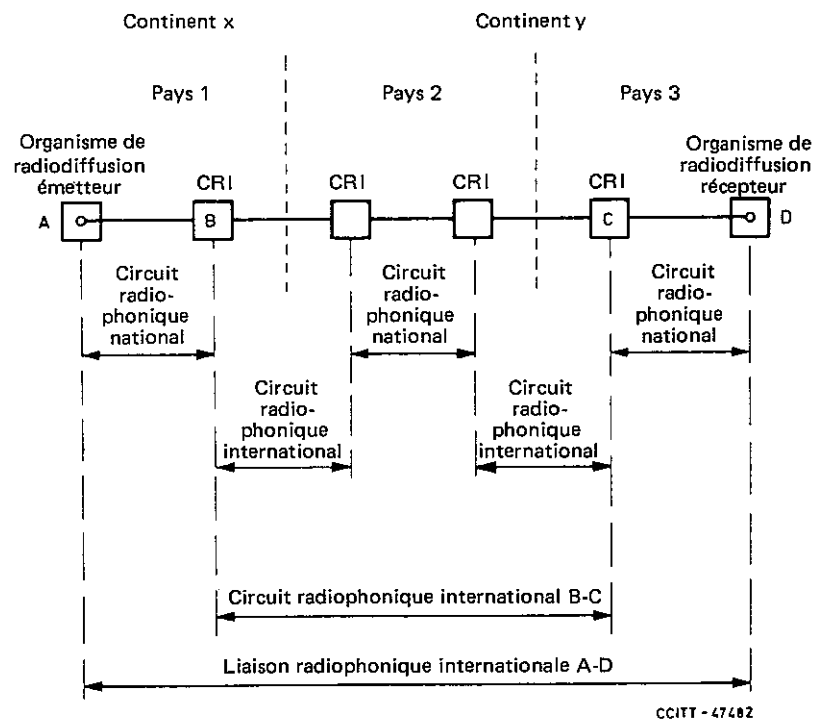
Continent x

Continent y

Pays 1

Pays 2

Pays 3

Organisme de radiodiffusion émetteur

CRI

CRI

CRI

CRI

Organisme de radiodiffusion récepteur

A

B

C

D

Circuit radiophonique national

Circuit radiophonique national

Circuit radiophonique national

Circuit radiophonique international

Circuit radiophonique international

Circuit radiophonique international B-C

Liaison radiophonique internationale A-D

CCITT - 47482